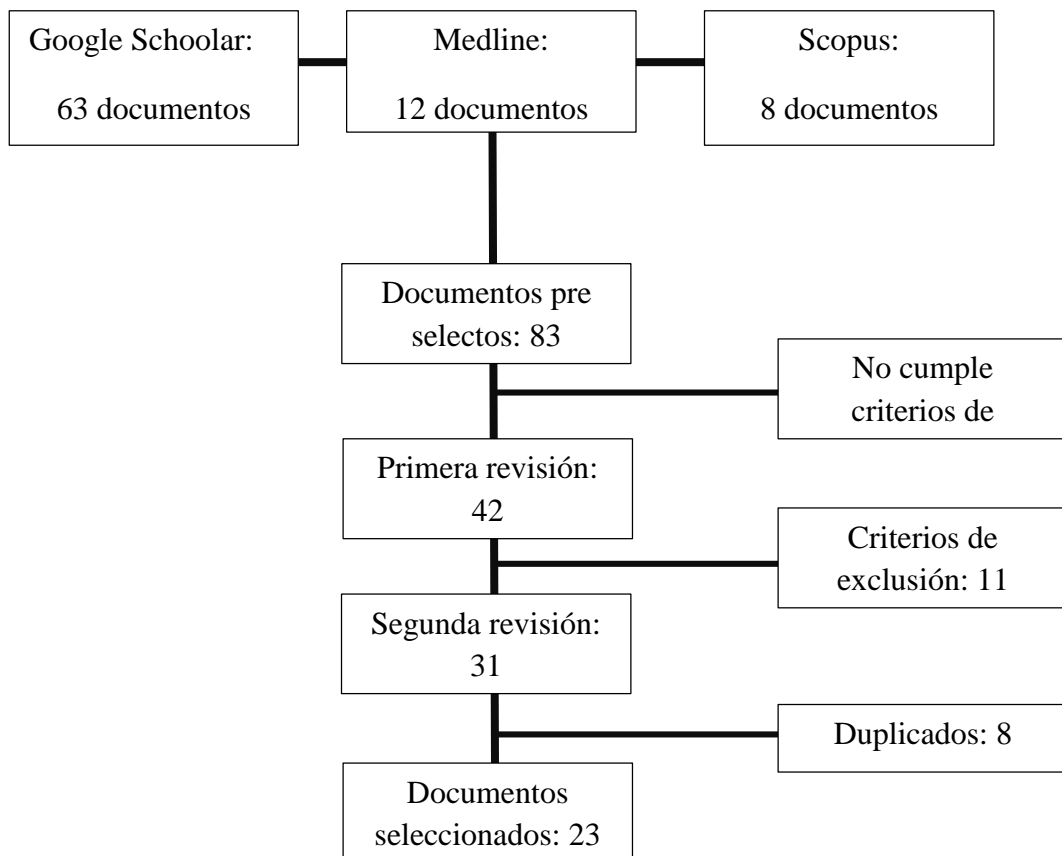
Google Schoolar:
63 documentos

Medline:
12 documentos

Scopus:
8 documentos

Documentos pre selectos: 83

No cumple criterios de

Primera revisión: 42

Criterios de exclusión: 11

Segunda revisión: 31

Duplicados: 8

Documentos seleccionados: 23